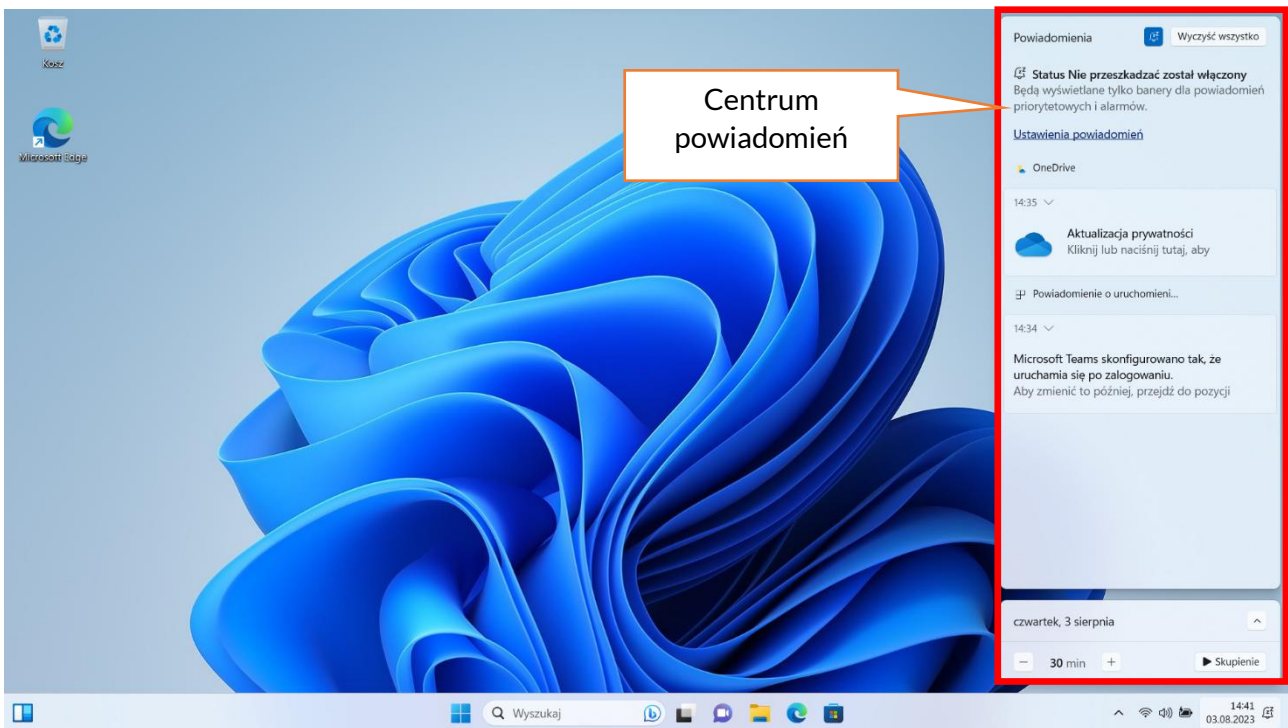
Kosz

Microsoft Edge

Centrum powiadomień

Powiadomienia

Wyczyść wszystko

Status Nie przeszkadzać został włączony

Będą wyświetlane tylko banery dla powiadomień priorytetowych i alarmów.

Ustawienia powiadomień

OneDrive

14:35

Aktualizacja prywatności

Kliknij lub naciśnij tutaj, aby

Powiadomienie o uruchomieni...

14:34

Microsoft Teams skonfigurowano tak, że uruchamia się po zalogowaniu.

Aby zmienić to później, przejdź do pozycji

czwartek, 3 sierpnia

– 30 min +

Skupienie

Wyszukaj

14:41
03.08.2023